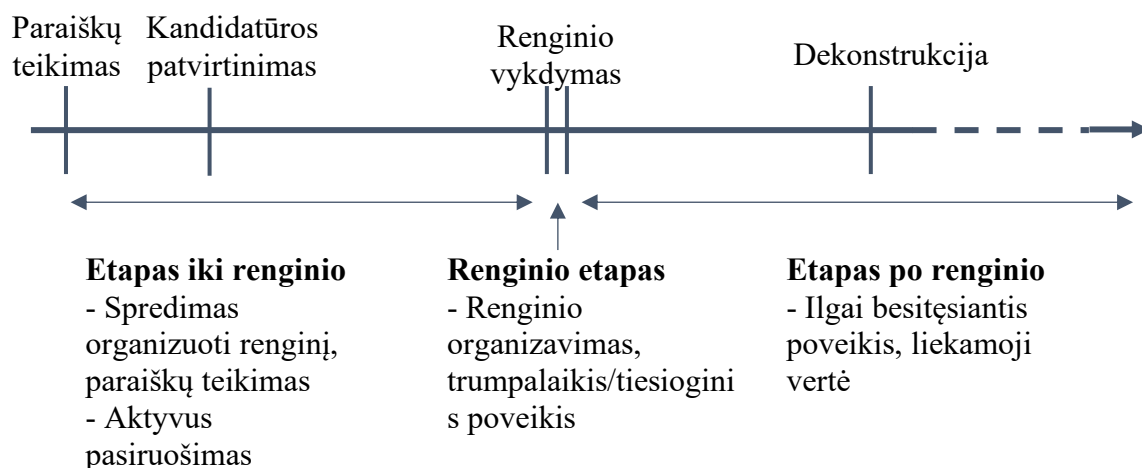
Paraiškų teikimas

Kandidatūros patvirtinimas

Renginio vykdymas

Dekonstrukcija

**Etapas iki renginio**
- Spredimas organizuoti renginį, paraiškų teikimas
- Aktyvus pasiruošimas

**Renginio etapas**
- Renginio organizavimas, trumpalaikis/tiesioginis poveikis

**Etapas po renginio**
- Ilgai besitęsiantis poveikis, liekamoji vertė